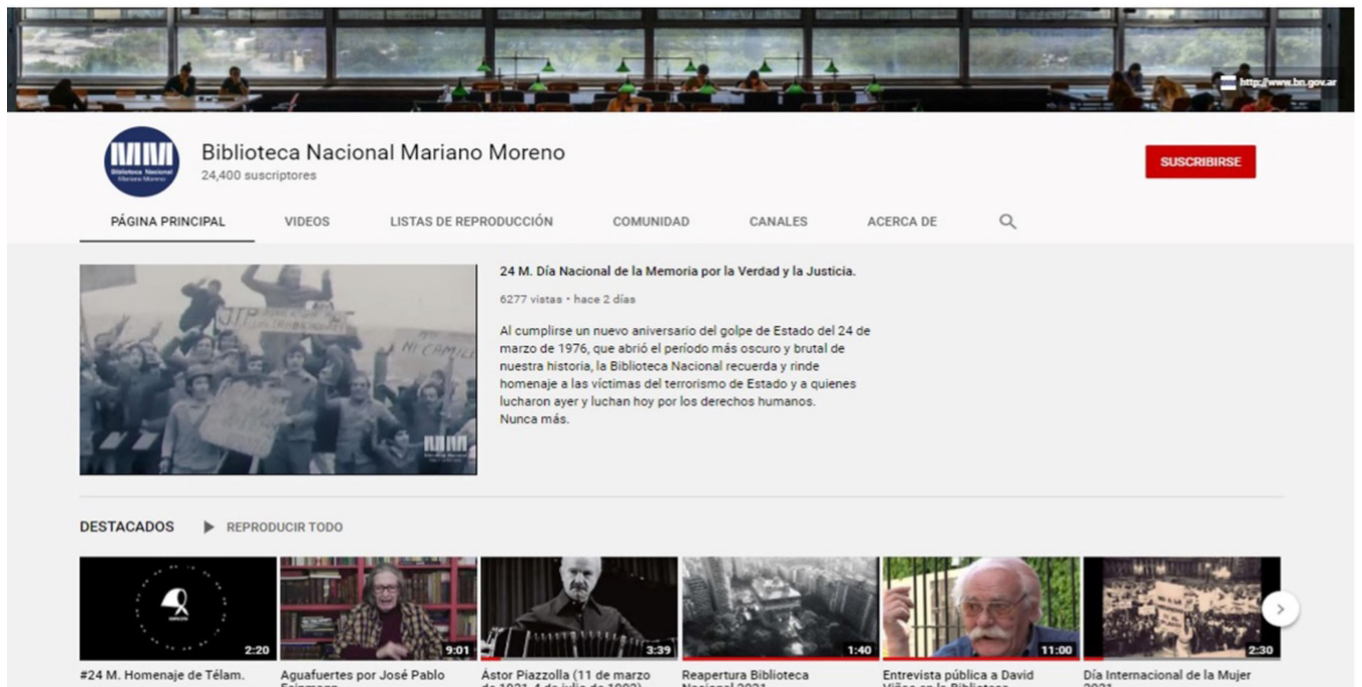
http://www.bn.gov.ar

Biblioteca Nacional Mariano Moreno

Biblioteca Nacional Mariano Moreno
24,400 suscriptores

SUSCRIBIRSE

PÁGINA PRINCIPAL VIDEOS LISTAS DE REPRODUCCIÓN COMUNIDAD CANALES ACERCA DE

JTP
MI CAMILO

24 M. Día Nacional de la Memoria por la Verdad y la Justicia.

6277 vistas • hace 2 días

Al cumplirse un nuevo aniversario del golpe de Estado del 24 de marzo de 1976, que abrió el período más oscuro y brutal de nuestra historia, la Biblioteca Nacional recuerda y rinde homenaje a las víctimas del terrorismo de Estado y a quienes lucharon ayer y luchan hoy por los derechos humanos.
Nunca más.

DESTACADOS REPRODUCIR TODO

2:20
#24 M. Homenaje de Télam.

9:01
Aguafuertes por José Pablo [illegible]

3:39
Ástor Piazzolla (11 de marzo de 1921-4 de julio de 1992)

1:40
Reapertura Biblioteca Nacional 2021

11:00
Entrevista pública a David Viñas en la Biblioteca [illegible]

2:30
Día Internacional de la Mujer 2021